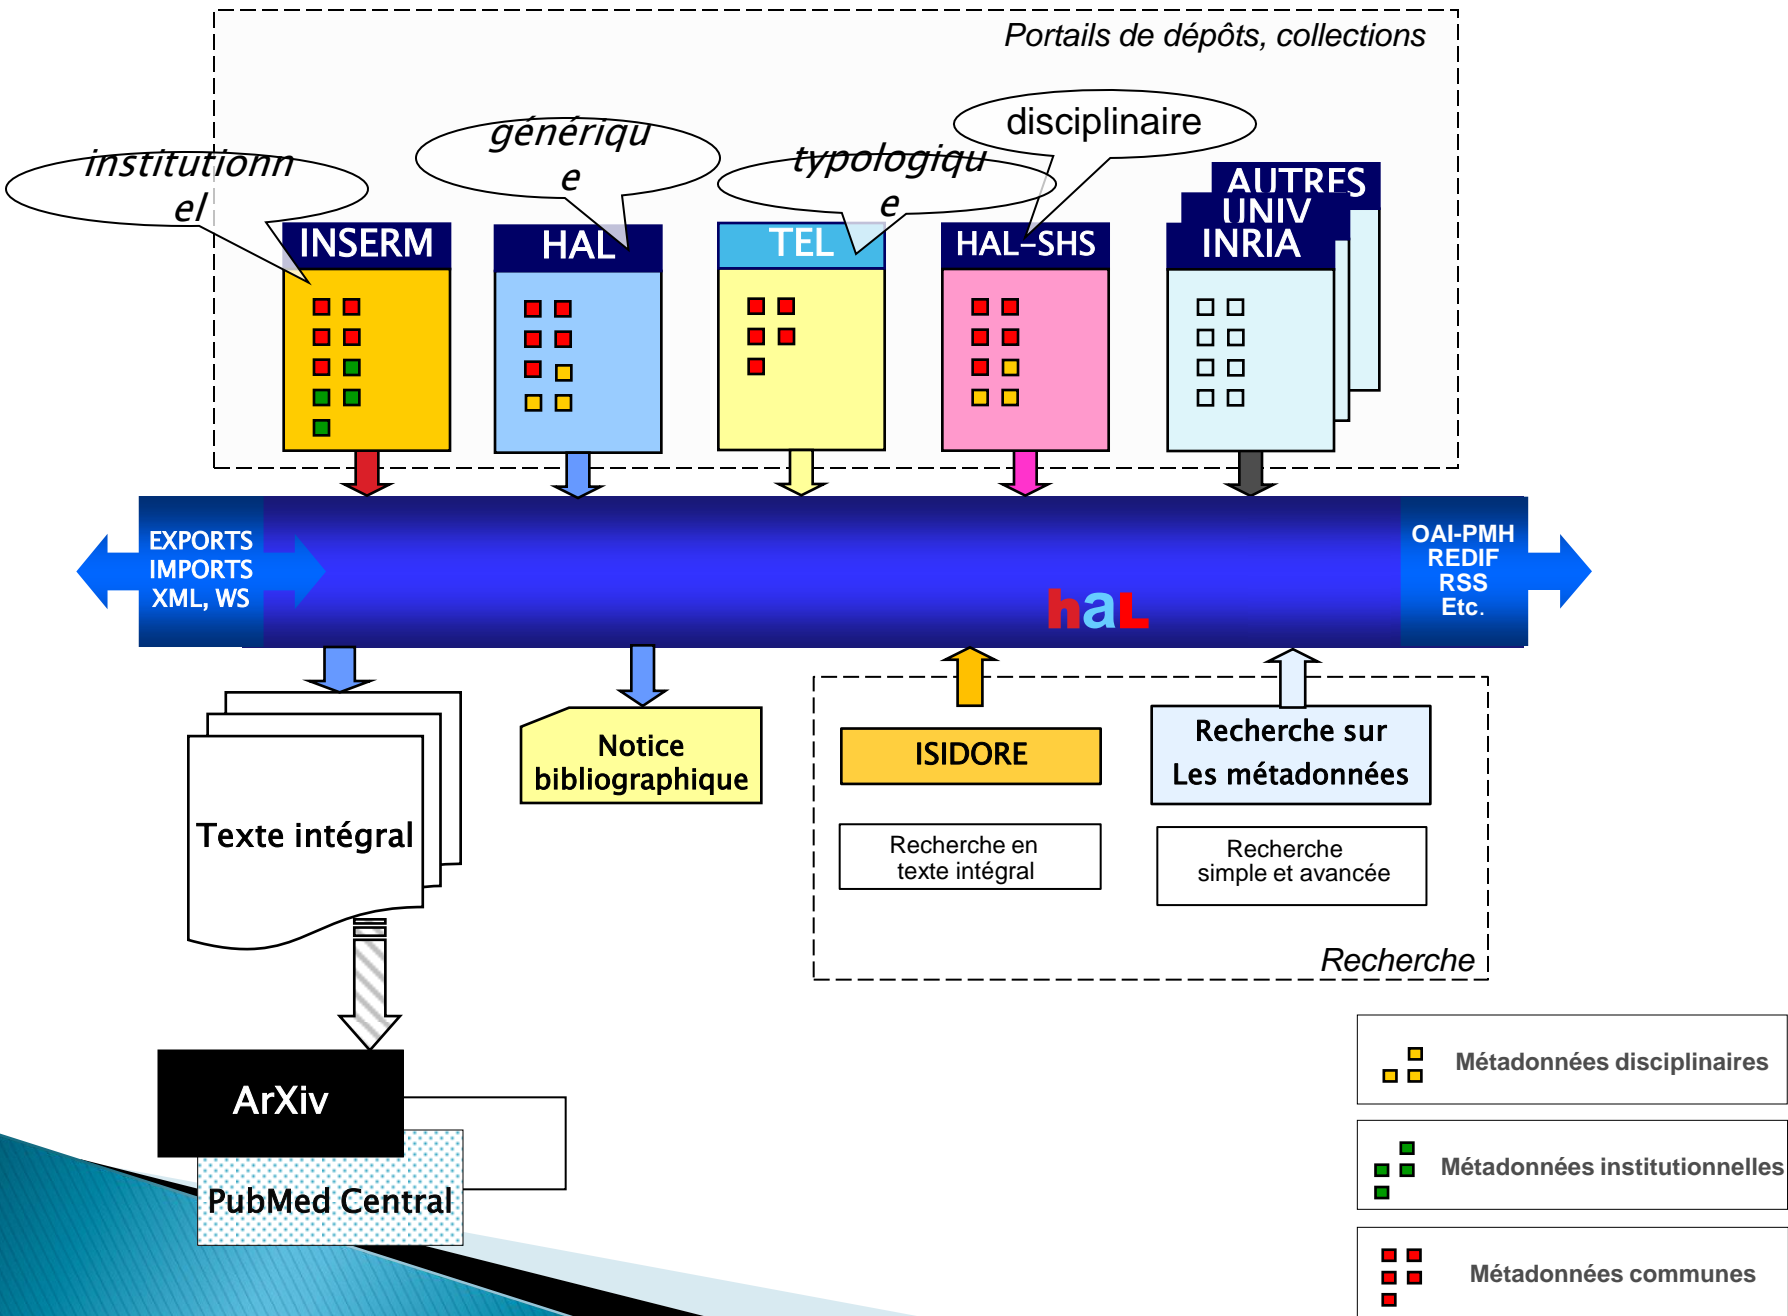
Portails de dépôts, collections

institutionnel

génériqu e

typologiqu e

disciplinaire

INSERM

HAL

TEL

HAL-SHS

AUTRES UNIV INRIA

EXPORTS IMPORTS XML, WS

haL

OAI-PMH REDIF RSS Etc.

Texte intégral

Notice bibliographique

ISIDORE

Recherche sur Les métadonnées

Recherche en texte intégral

Recherche simple et avancée

Recherche

ArXiv

PubMed Central

Métadonnées disciplinaires

Métadonnées institutionnelles

Métadonnées communes